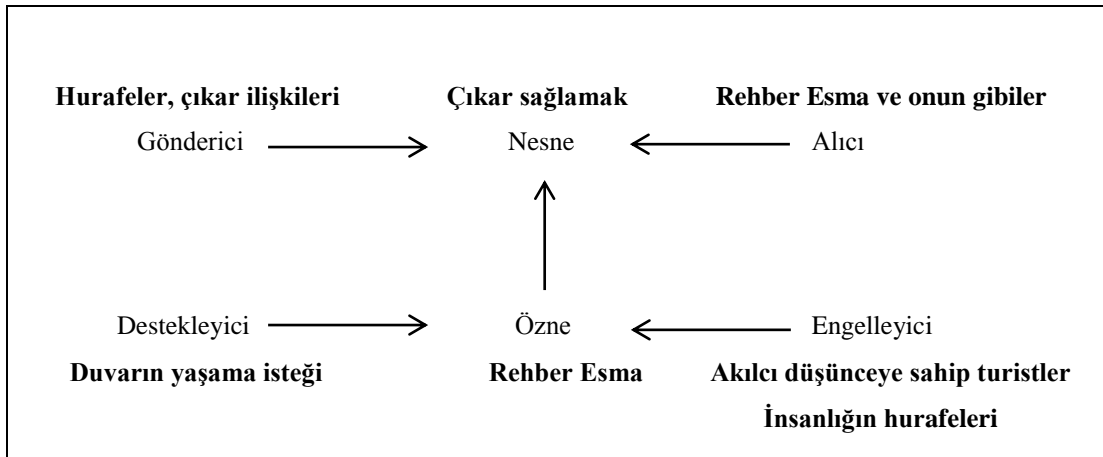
**Hurafeler, çıkar ilişkileri** **Çıkar sağlamak** **Rehber Esma ve onun gibiler**

Gönderici → Nesne ← Alıcı

Destekleyici → Özne ← Engelleyici

**Duvarın yaşama isteği** **Rehber Esma** **Akılcı düşünceye sahip turistler**

**İnsanlığın hurafeleri**